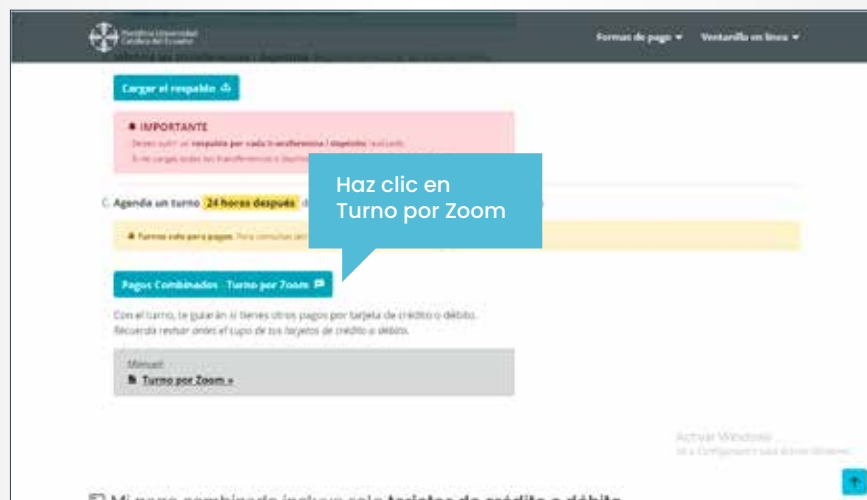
Pontificia Universidad Católica del Ecuador

Formas de pago ▾ Ventanilla en línea ▾

Cargar el respaldo

IMPORTANTE

Debes subir un respaldo por cada transferencia / depósito realizado.

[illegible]

C. Agenda un turno 24 horas después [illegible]

Haz clic en Turno por Zoom

Turnos solo para pagos. Para consultas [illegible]

Pagos Combinados - Turno por Zoom

Con el turno, te guiarán si tienes otros pagos por tarjeta de crédito o débito. Recuerda revisar antes el cupo de tus tarjetas de crédito o débito.

Manual:

Turno por Zoom »

Activar Windows

Ve a Configuración para activar Windows.

Mi pago combinado incluye solo tarjetas de crédito o débito